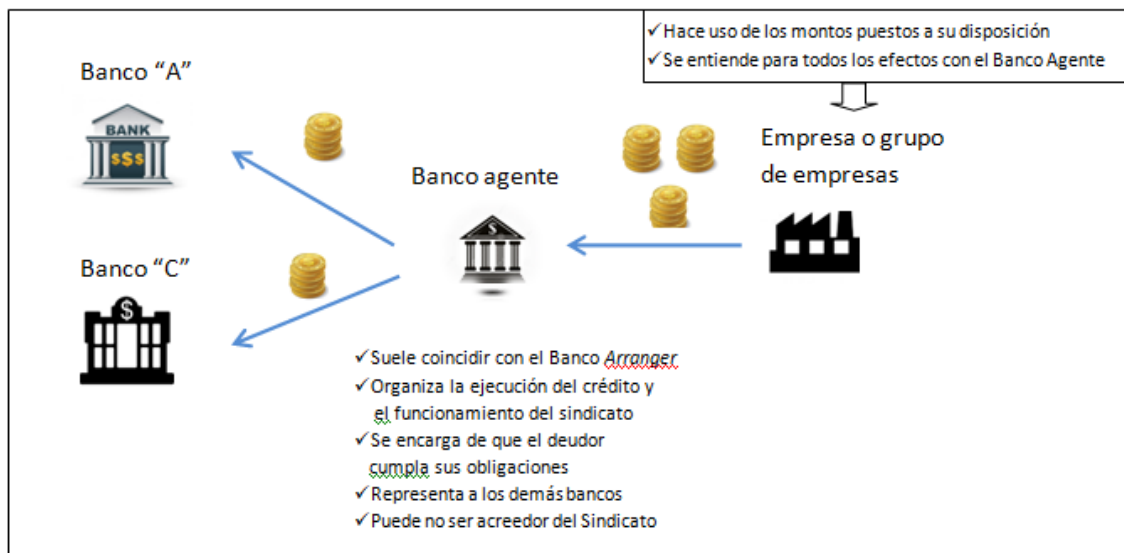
✓Hace uso de los montos puestos a su disposición
✓Se entiende para todos los efectos con el Banco Agente

Banco “A”

BANK
$$$

Empresa o grupo de empresas

Banco agente

Banco “C”

$

✓Suele coincidir con el Banco *Arranger*
✓Organiza la ejecución del crédito y el funcionamiento del sindicato
✓Se encarga de que el deudor cumpla sus obligaciones
✓Representa a los demás bancos
✓Puede no ser acreedor del Sindicato